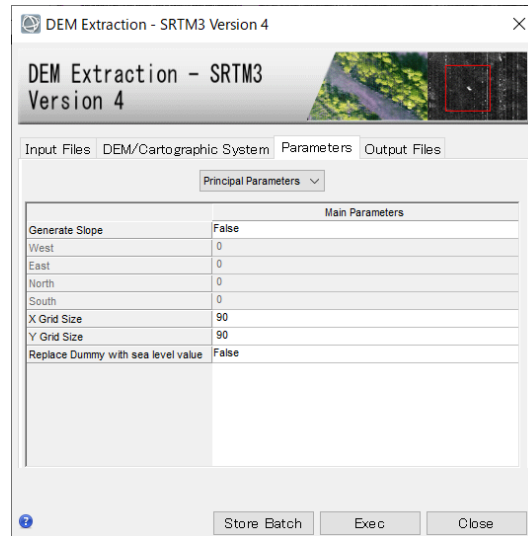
DEM Extraction - SRTM3 Version 4

DEM Extraction - SRTM3 Version 4

Input Files | DEM/Cartographic System | Parameters | Output Files

Principal Parameters

| | Main Parameters |
|---|---|
| Generate Slope | False |
| West | 0 |
| East | 0 |
| North | 0 |
| South | 0 |
| X Grid Size | 90 |
| Y Grid Size | 90 |
| Replace Dummy with sea level value | False |

?

Store Batch | Exec | Close